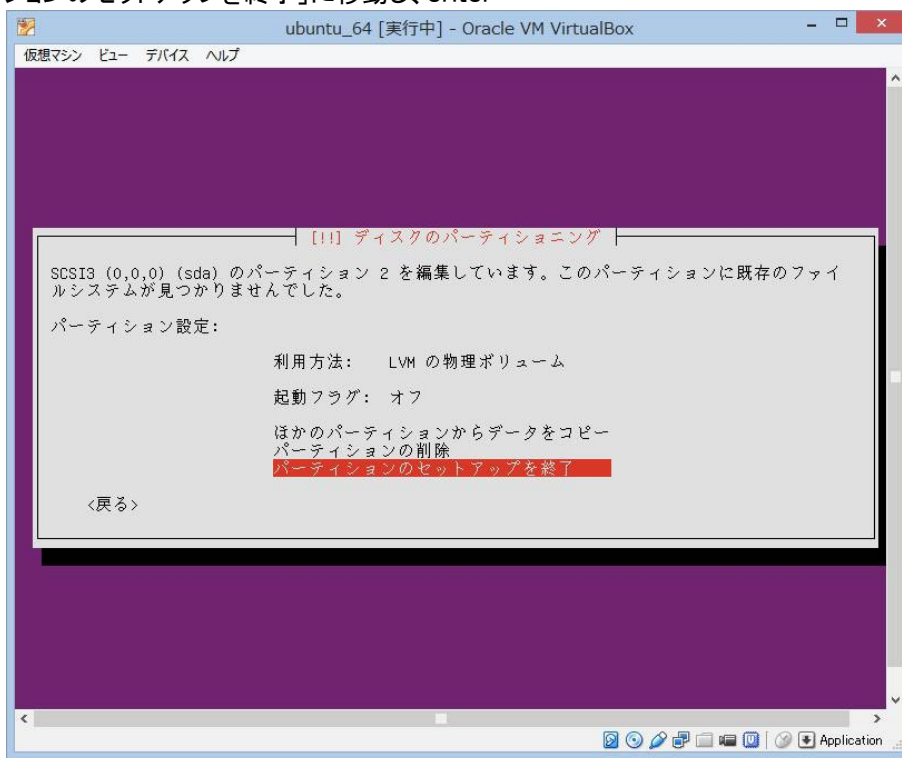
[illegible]ションのセットアップを終了」に移動し、Enter

ubuntu_64 [実行中] - Oracle VM VirtualBox

仮想マシン ビュー デバイス ヘルプ

[!!] ディスクのパーティショニング

SCSI3 (0,0,0) (sda) のパーティション 2 を編集しています。このパーティションに既存のファイルシステムが見つかりませんでした。

パーティション設定:

利用方法: LVM の物理ボリューム

起動フラグ: オフ

ほかのパーティションからデータをコピー
パーティションの削除
パーティションのセットアップを終了

<戻る>

Application